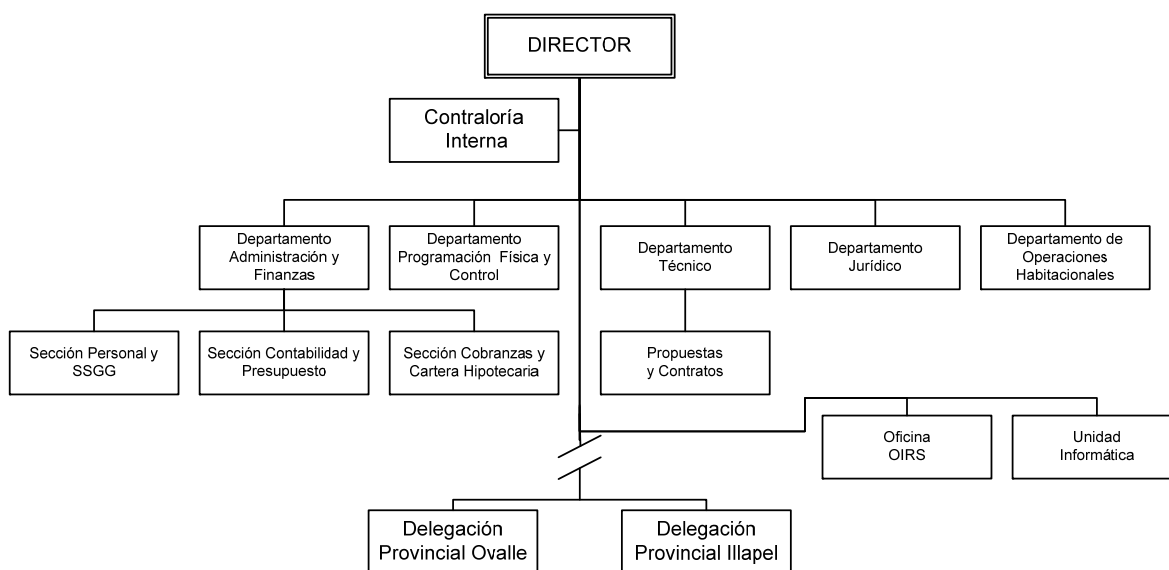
DIRECTOR

Contraloría Interna

Departamento Administración y Finanzas

Departamento Programación Física y Control

Departamento Técnico

Departamento Jurídico

Departamento de Operaciones Habitacionales

Sección Personal y SSGG

Sección Contabilidad y Presupuesto

Sección Cobranzas y Cartera Hipotecaria

Propuestas y Contratos

Oficina OIRS

Unidad Informática

Delegación Provincial Ovalle

Delegación Provincial Illapel